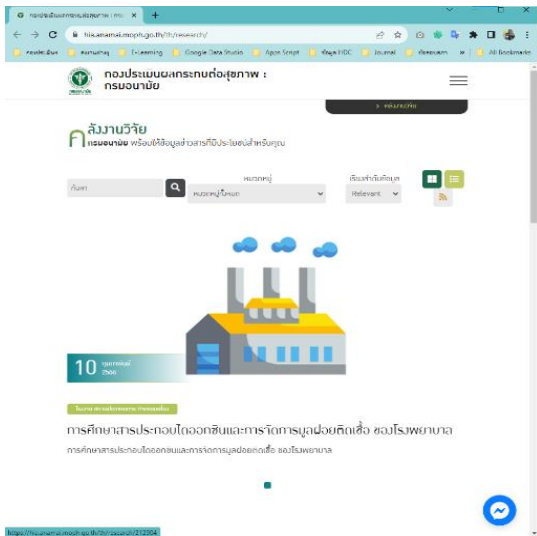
กองประเมินผลกระทบต่อสุขภาพ | กร ×   +

hia.anamai.moph.go.th/th/research/

กองประเมินผลกระทบต่อสุขภาพ | E-learning | Google Data Studio | Apps Script | ข้อมูล HDC | Journal | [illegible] | All Bookmarks

กองประเมินผลกระทบต่อสุขภาพ : กรมอนามัย

> คลังความรู้

คลังงานวิจัย
กรมอนามัย พร้อมให้ข้อมูลข่าวสารที่มีประโยชน์สำหรับคุณ

ค้นหา

หมวดหมู่
หมวดหมู่ทั้งหมด

เรียงลำดับข้อมูล
Relevant

10 กุมภาพันธ์ 2566

โรงงาน สถานประกอบการ การคมนาคม

การศึกษาสารประกอบไดออกซินและการจัดการมูลฝอยติดเชื้อ ของโรงพยาบาล

การศึกษาสารประกอบไดออกซินและการจัดการมูลฝอยติดเชื้อ ของโรงพยาบาล

https://hia.anamai.moph.go.th/th/research/212004